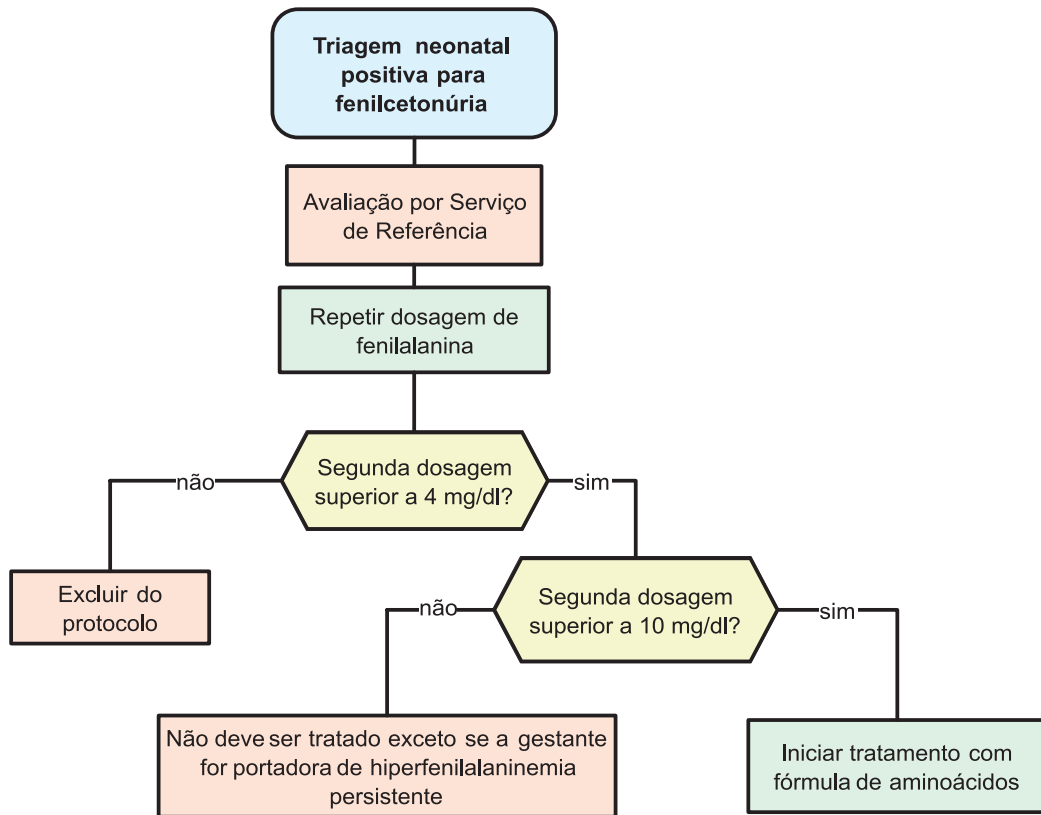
Triagem neonatal positiva para fenilcetonúria

Avaliação por Serviço de Referência

Repetir dosagem de fenilalanina

Segunda dosagem superior a 4 mg/dl?

não

sim

Excluir do protocolo

Segunda dosagem superior a 10 mg/dl?

não

sim

Não deve ser tratado exceto se a gestante for portadora de hiperfenilalaninemia persistente

Iniciar tratamento com fórmula de aminoácidos